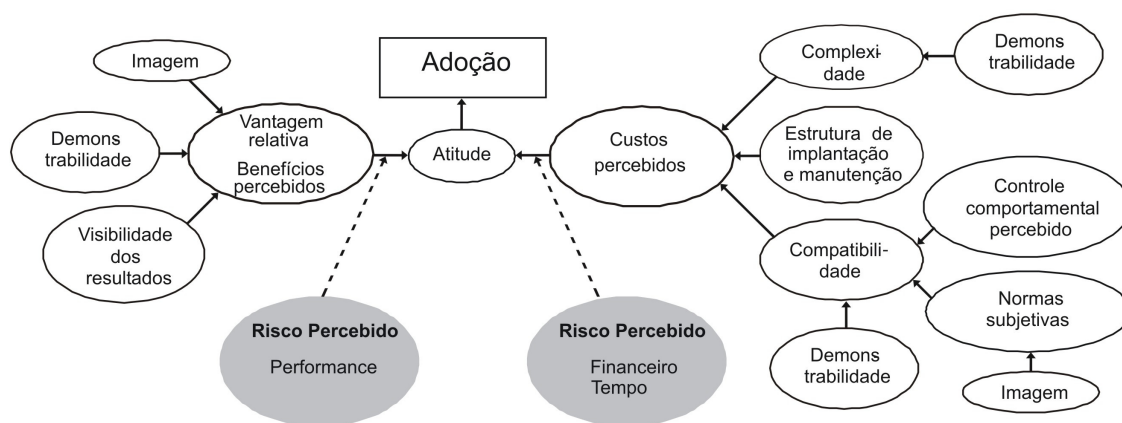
Imagem

Demons trabilidade

Vantagem relativa

Benefícios percebidos

Visibilidade dos resultados

Adoção

Atitude

Custos percebidos

Complexidade

Demons trabilidade

Estrutura de implantação e manutenção

Controle comportamental percebido

Compatibilidade

Normas subjetivas

Demons trabilidade

Imagem

Risco Percebido

Performance

Risco Percebido

Financeiro

Tempo